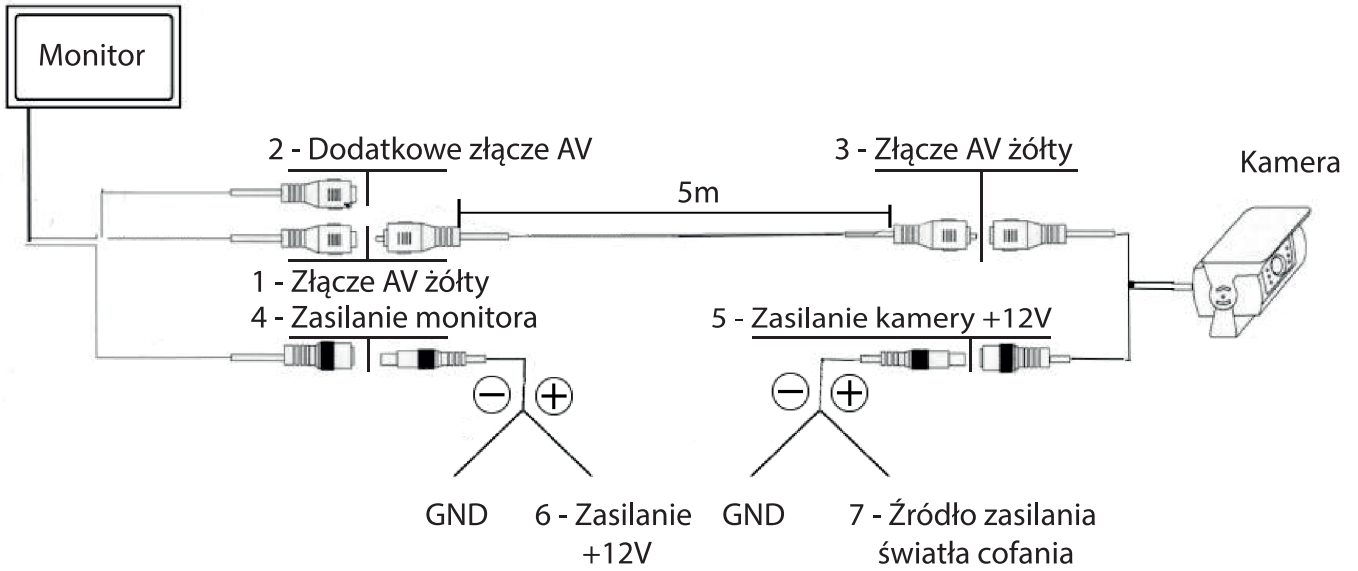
Monitor

2 - Dodatkowe złącze AV

3 - Złącze AV żółty

Kamera

5m

1 - Złącze AV żółty

4 - Zasilanie monitora

5 - Zasilanie kamery +12V

⊖ ⊕

⊖ ⊕

GND

6 - Zasilanie +12V

GND

7 - Źródło zasilania światła cofania